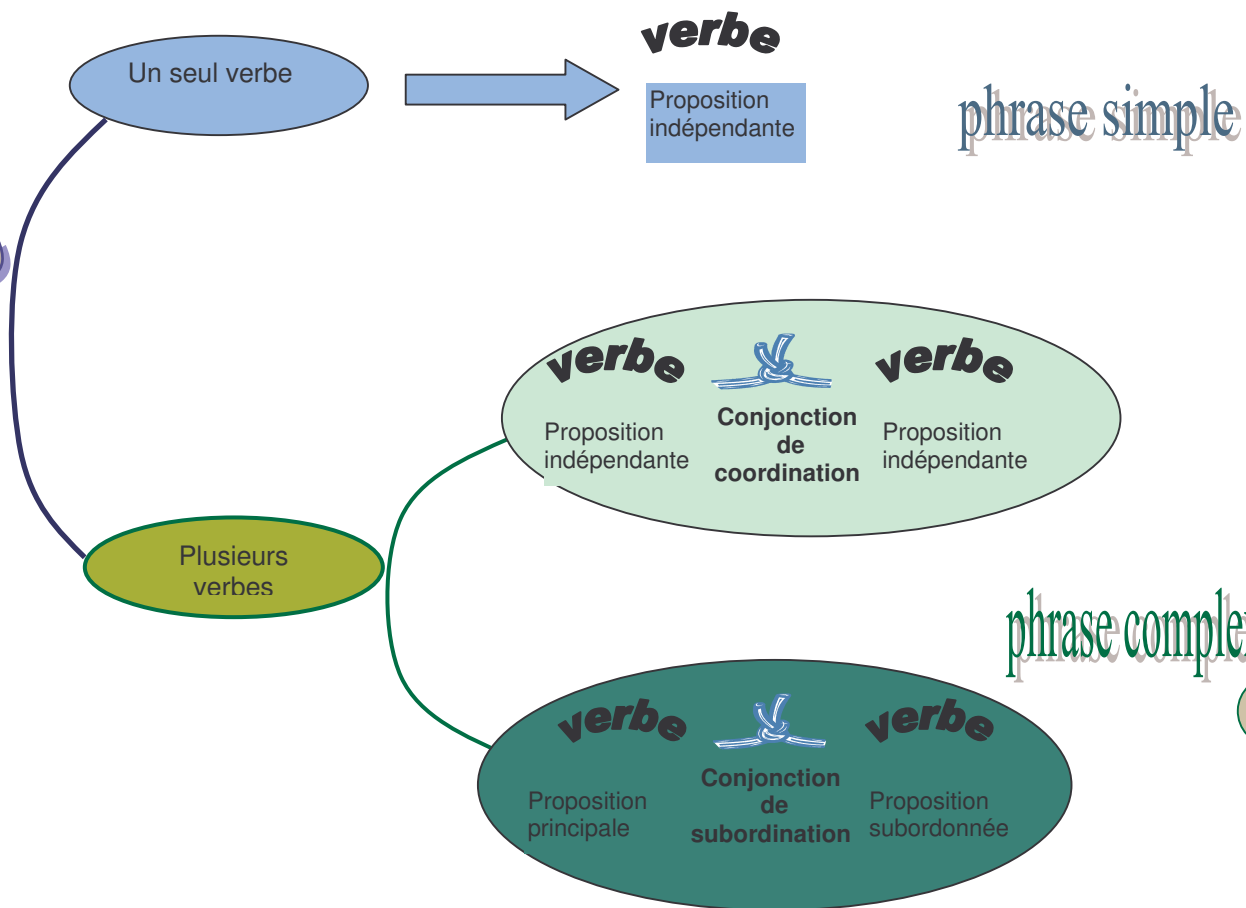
Un seul verbe

verbe

Proposition indépendante

phrase simple

verbe

Proposition indépendante

Conjonction de coordination

verbe

Proposition indépendante

Plusieurs verbes

phrase comple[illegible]

verbe

Proposition principale

Conjonction de subordination

verbe

Proposition subordonnée